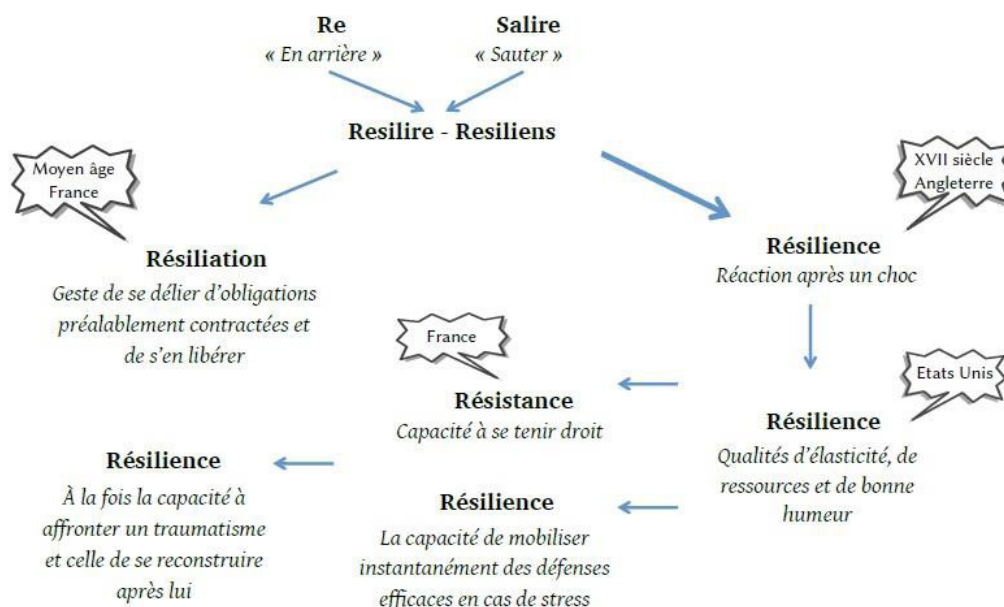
Re
« En arrière »

Salire
« Sauter »

Resilire - Resiliens

Moyen âge France

Résiliation
Geste de se délier d'obligations préalablement contractées et de s'en libérer

XVII siècle Angleterre

Résilience
Réaction après un choc

France

Résistance
Capacité à se tenir droit

Etats Unis

Résilience
Qualités d'élasticité, de ressources et de bonne humeur

Résilience
À la fois la capacité à affronter un traumatisme et celle de se reconstruire après lui

Résilience
La capacité de mobiliser instantanément des défenses efficaces en cas de stress